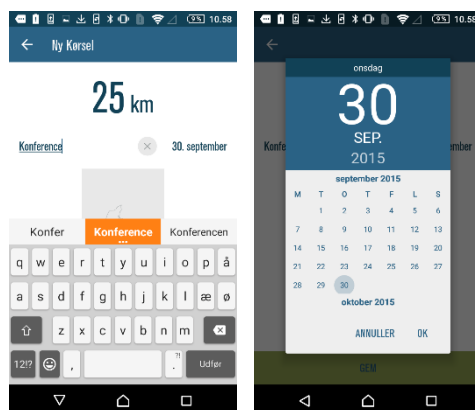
9% 10.58

Ny Kørsel

25 km

Konference

30. september

Konfer

Konference

Konferencen

q w e r t y u i o p å

a s d f g h j k l æ ø

z x c v b n m

12!? , . Udfør

9% 10.58

onsdag

30

SEP.

2015

september 2015

| M | T | O | T | F | L | S |
|---|---|---|---|---|---|---|
|  | 1 | 2 | 3 | 4 | 5 | 6 |
| 7 | 8 | 9 | 10 | 11 | 12 | 13 |
| 14 | 15 | 16 | 17 | 18 | 19 | 20 |
| 21 | 22 | 23 | 24 | 25 | 26 | 27 |
| 28 | 29 | 30 |  |  |  |  |

oktober 2015

ANNULLER OK

Konf

ber

GEM